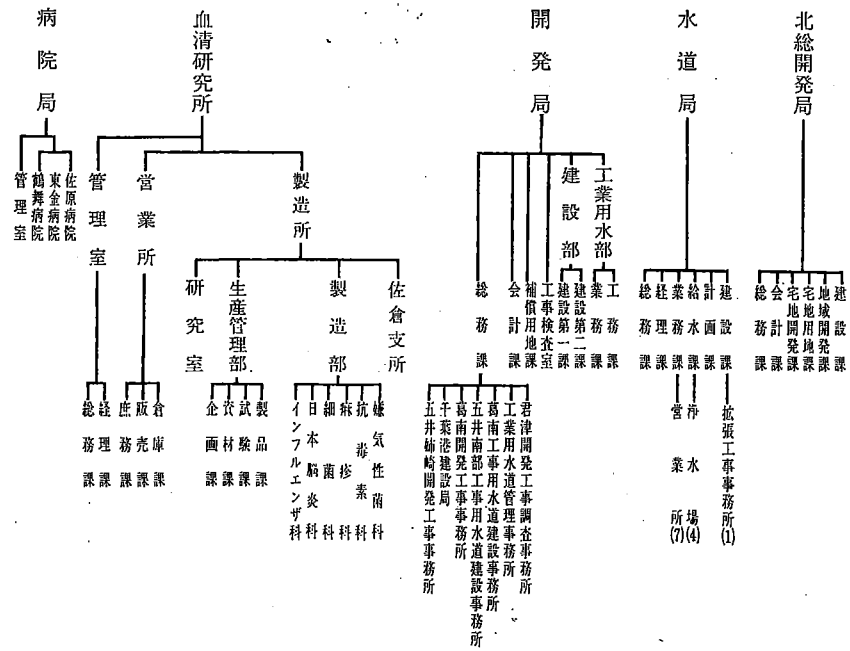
病院局

管理室
鶴舞病院
東金病院
佐原病院

血清研究所

管理室
総務課
経理課

営業所
庶務課
販売課
倉庫課

製造所

研究室

生産管理部
企画課
資材課
試験課
製品課

製造部
インフルエンザ科
日本脳炎科
細菌科
痘瘡科
抗毒素科
嫌気性菌科

佐倉支所

開発局

総務課
会計課
補償用地課
工事検査室

建設部
建設第一課
建設第二課

工業用水部
業務課
工務課

君津開発工事調査事務所
工業用水道管理事務所
葛南工事用水道建設事務所
五井南部工事用水道建設事務所
葛南開発工事事務所
千葉港建設局
五井姉崎開発工事事務所

水道局

総務課
経理課
業務課
営業所(7)
給水課
浄水場(4)
計画課
建設課
拡張工事事務所(1)

北総開発局

総務課
会計課
宅地開発課
宅地用地課
地域開発課
建設課